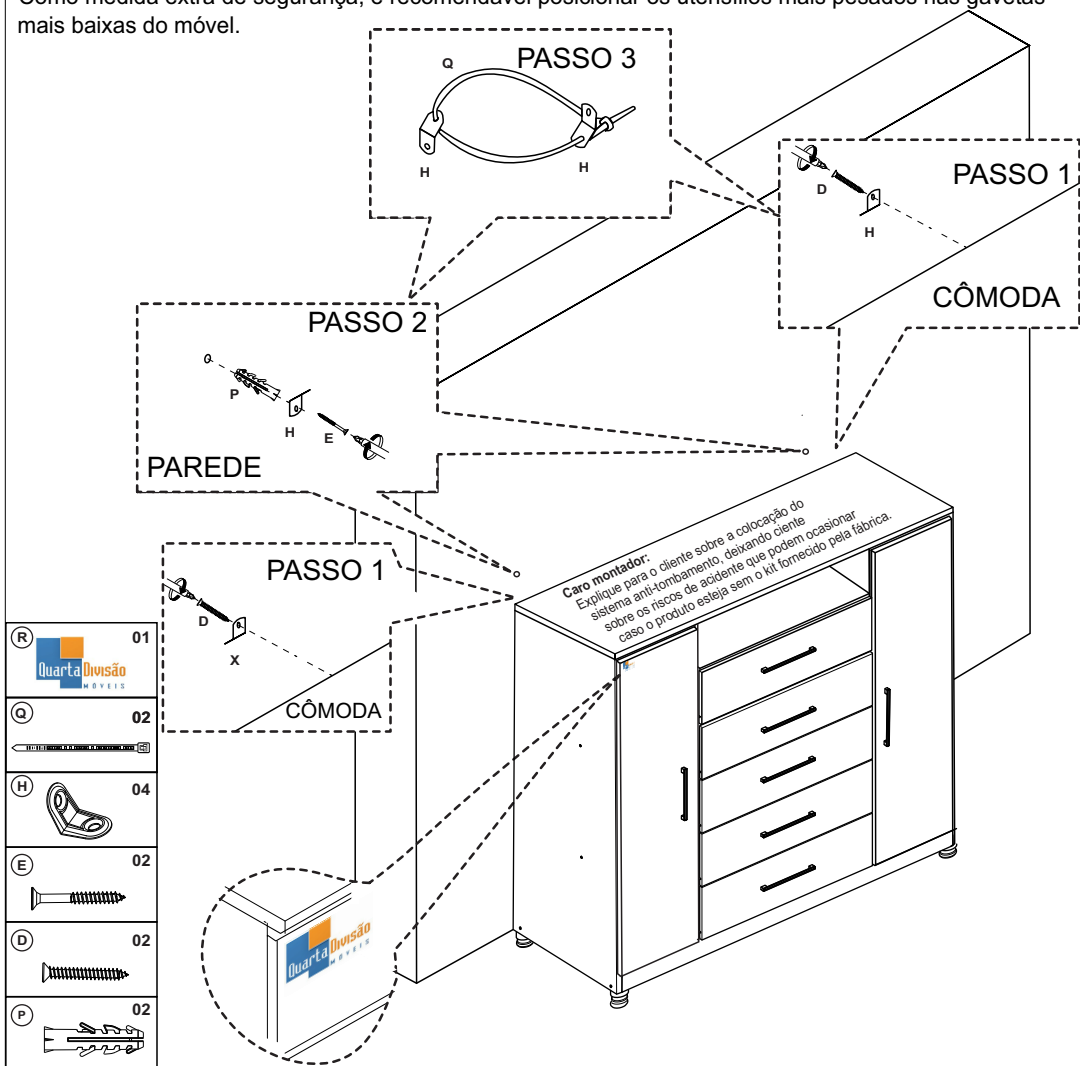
Como medida extra de segurança, é recomendável posicionar os utensílios mais pesados nas gavetas mais baixas do móvel.

PASSO 3
Q
H
H

PASSO 1
D
H
CÔMODA

PASSO 2
P
H
E
PAREDE

PASSO 1
D
X
CÔMODA

Caro montador:
Explique para o cliente sobre a colocação do sistema anti-tombamento, deixando ciente sobre os riscos de acidente que podem ocasionar caso o produto esteja sem o kit fornecido pela fábrica.

| | |
|---|---|
| R | 01 |
| Quarta Divisão MÓVEIS | |
| Q | 02 |
| H | 04 |
| E | 02 |
| D | 02 |
| P | 02 |

Quarta Divisão
MÓVEIS